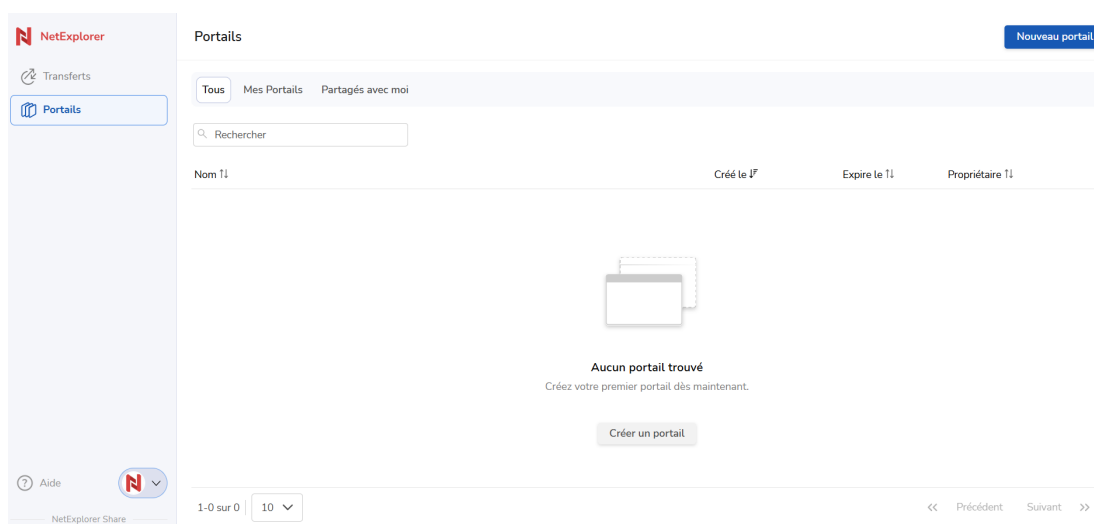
NetExplorer

Transferts

Portails

Aide

NetExplorer Share

Portails

Nouveau portail

Tous | Mes Portails | Partagés avec moi

Rechercher

| Nom ⇅ | Créé le | Expire le ⇅ | Propriétaire ⇅ |
|---|---|---|---|

Aucun portail trouvé

Créez votre premier portail dès maintenant.

Créer un portail

1-0 sur 0 | 10

<< Précédent Suivant >>